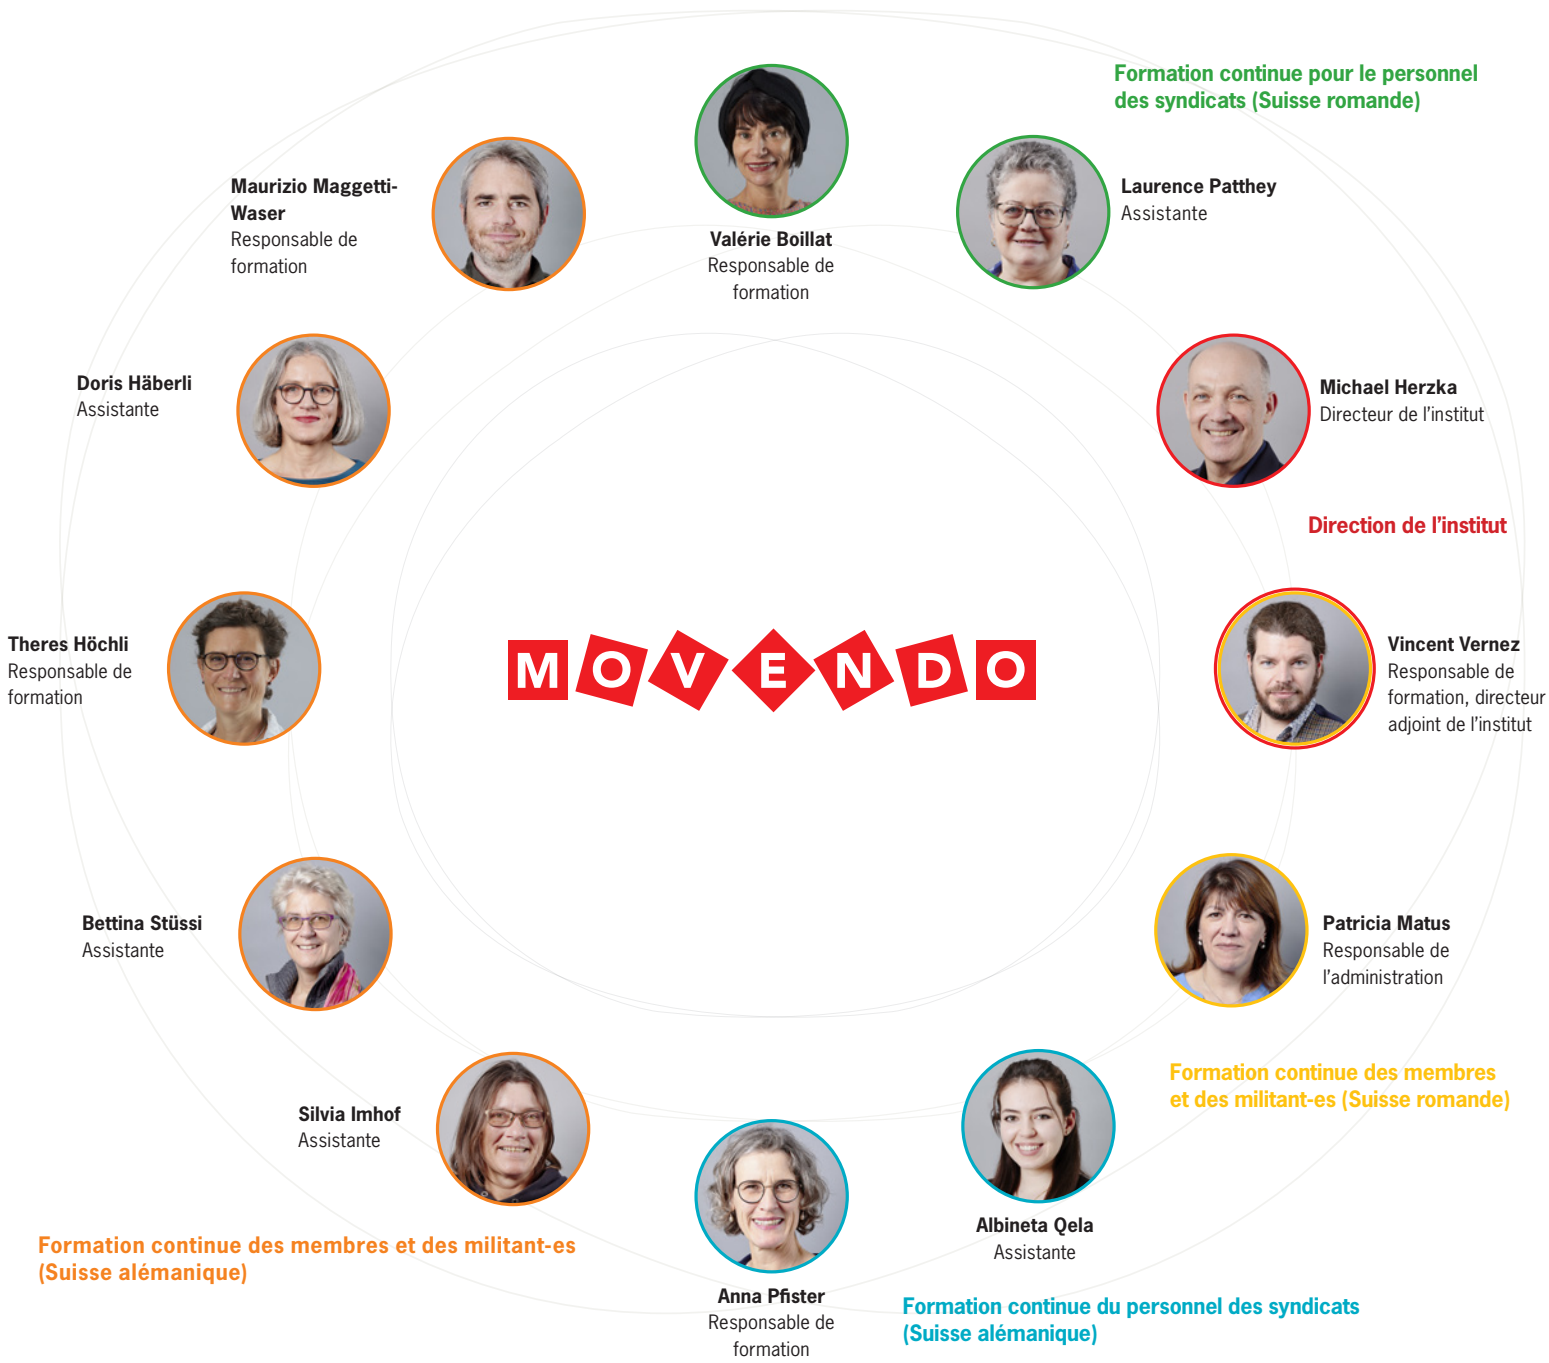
Formation continue pour le personnel des syndicats (Suisse romande)

Maurizio Maggetti-Waser
Responsable de formation

Valérie Boillat
Responsable de formation

Laurence Patthey
Assistante

Doris Häberli
Assistante

Michael Herzka
Directeur de l'institut

Direction de l'institut

Theres Höchli
Responsable de formation

MOVENDO

Vincent Vernez
Responsable de formation, directeur adjoint de l'institut

Bettina Stüssi
Assistante

Patricia Matus
Responsable de l'administration

Formation continue des membres et des militant-es (Suisse romande)

Silvia Imhof
Assistante

Albineta Qela
Assistante

Formation continue des membres et des militant-es (Suisse alémanique)

Anna Pfister
Responsable de formation

Formation continue du personnel des syndicats (Suisse alémanique)